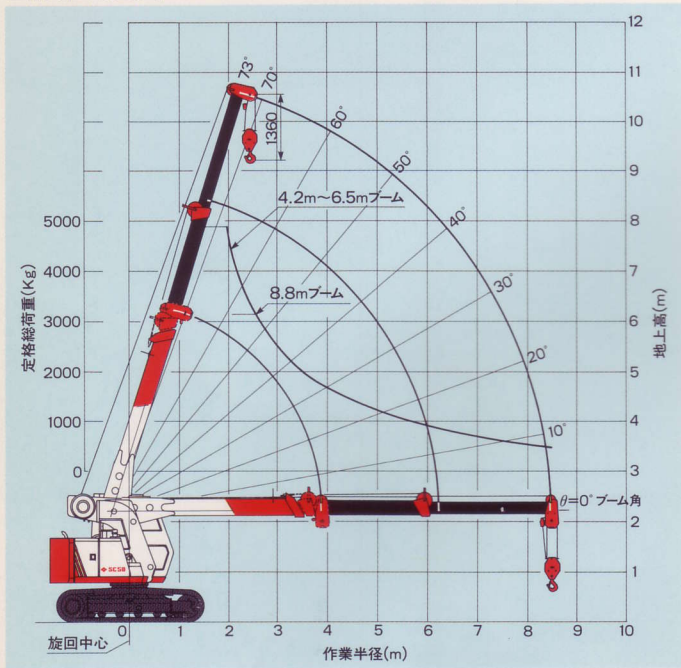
定格総荷重(Kg)
5000
4000
3000
2000
1000
0

73°
70°
1360
60°
50°
40°
30°
20°
10°
4.2m~6.5mブーム
8.8mブーム
θ=0°ブーム角

12
11
10
9
8
7
6
5
4
3
2
1
地上高(m)

SCS8

旋回中心
0 1 2 3 4 5 6 7 8 9 10
作業半径(m)